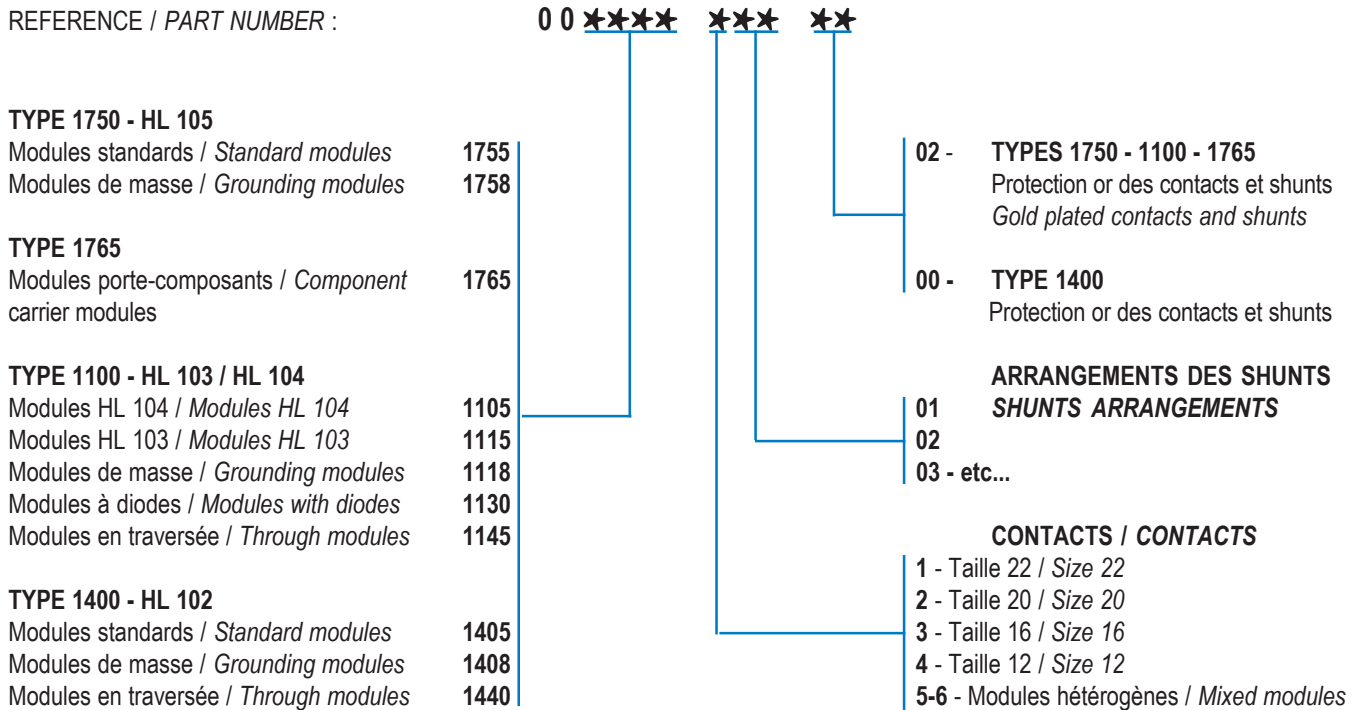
REFERENCE / *PART NUMBER* : 0 0 ✱✱✱✱ ✱✱✱ ✱✱

**TYPE 1750 - HL 105**
Modules standards / *Standard modules* **1755**
Modules de masse / *Grounding modules* **1758**

**TYPE 1765**
Modules porte-composants / *Component carrier modules* **1765**

**TYPE 1100 - HL 103 / HL 104**
Modules HL 104 / *Modules HL 104* **1105**
Modules HL 103 / *Modules HL 103* **1115**
Modules de masse / *Grounding modules* **1118**
Modules à diodes / *Modules with diodes* **1130**
Modules en traversée / *Through modules* **1145**

**TYPE 1400 - HL 102**
Modules standards / *Standard modules* **1405**
Modules de masse / *Grounding modules* **1408**
Modules en traversée / *Through modules* **1440**

**02** - **TYPES 1750 - 1100 - 1765**
Protection or des contacts et shunts
*Gold plated contacts and shunts*

**00 - TYPE 1400**
Protection or des contacts et shunts

**ARRANGEMENTS DES SHUNTS**
**01** ***SHUNTS ARRANGEMENTS***
**02**
**03 - etc...**

**CONTACTS /** ***CONTACTS***
**1** - Taille 22 / *Size 22*
**2** - Taille 20 / *Size 20*
**3** - Taille 16 / *Size 16*
**4** - Taille 12 / *Size 12*
**5-6** - Modules hétérogènes / *Mixed modules*